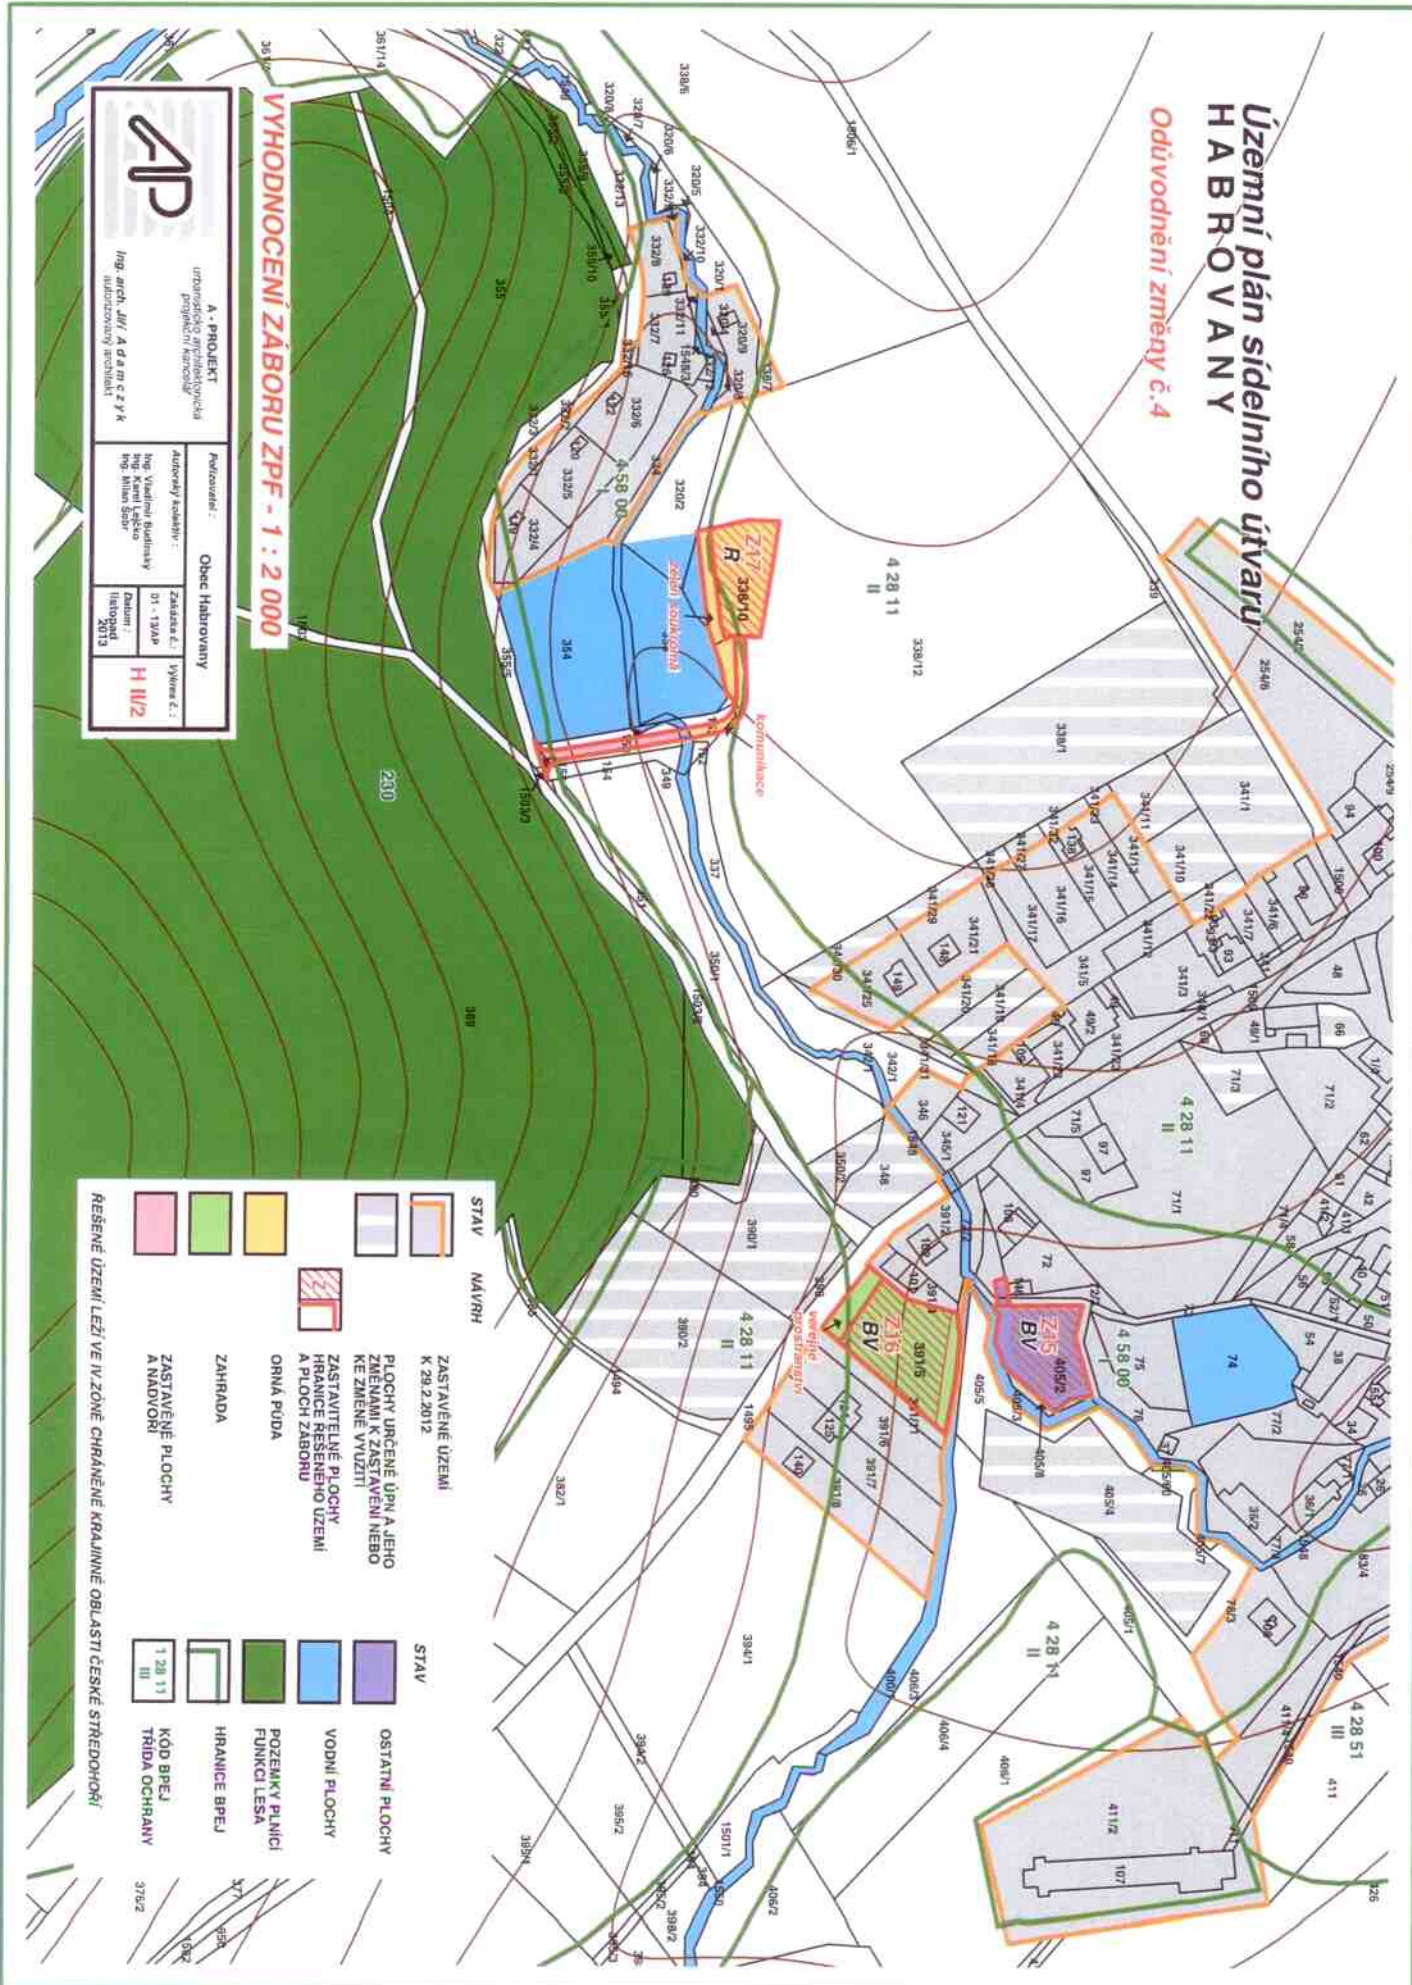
Územní plán sídelního útvaru
HABROVANY
Odůvodnění změny č.4

VYHODNOCENÍ ZÁBORU ZPF - 1 : 2 000

A - PROJEKT
urbanisticko architektonická projekční kancelář
Ing. arch. Jiří Adamczyk
autorizovaný architekt

Pořizovatel : Obec Habrovany
Autorský kolektiv : Ing. Vladimír Budinský, Ing. Karel Lepšo, Ing. Milan Šobr
Zakázka č. : 01 - 13/AP
Datum : listopad 2013
Výkres č. : H II/2

4 28 11
II
4 58 00
I
4 28 51
III

Z17
R
338/10
zeleň soukromá
komunikace
Z15
BV
405/2
Z16
BV
391/5
veřejné prostranství

STAV NÁVRH
ZASTAVĚNÉ ÚZEMÍ K 29.2.2012
PLOCHY URČENÉ ÚPN A JEHO ZMĚNAMI K ZASTAVĚNÍ NEBO KE ZMĚNĚ VYUŽITÍ
ZASTAVITELNÉ PLOCHY HRANICE ŘEŠENÉHO ÚZEMÍ A PLOCH ZÁBORU
ORNÁ PŮDA
ZAHRADA
ZASTAVĚNÉ PLOCHY A NÁDVOŘÍ

STAV
OSTATNÍ PLOCHY
VODNÍ PLOCHY
POZEMKY PLNÍCÍ FUNKCI LESA
HRANICE BPEJ
1 28 11
III
KÓD BPEJ
TŘÍDA OCHRANY

ŘEŠENÉ ÚZEMÍ LEŽÍ VE IV.ZÓNĚ CHRÁNĚNÉ KRAJINNÉ OBLASTI ČESKÉ STŘEDOHOŘÍ

2545 2546 2549 338/1 338/12 339 341/1 341/10 341/11 341/13 341/14 341/15 341/16 341/17 341/21 341/25 341/29 341/30 341/5 341/3 341/2 341/22 341/23 341/24 341/26 341/27 341/20 341/19 341/18 341/31 342/1 346 345/1 348 350/1 350/2 337 349 354 355 355/5 356 359 363 1503/3 1503/4 1502 1493 1494 1495 230 320/1 320/2 320/4 320/5 320/6 320/7 320/8 320/9 320/10 332/1 332/3 332/4 332/5 332/6 332/7 332/8 332/9 332/10 332/11 332/12 332/13 334 338/5 361/14 361 406/1 406/2 406/3 406/4 405/1 405/3 405/4 405/5 405/6 405/7 390/1 390/2 391/1 391/2 391/3 391/4 391/6 391/7 391/8 392/1 394/1 394/2 395/2 395/4 398/2 400/1 1501/1 411 411/2 107 326 375/2 377 41 42 48 49/1 49/2 50 54 56 57 58 59 62 66 70 71/1 71/2 71/3 71/5 72 73 74 75 76 77/1 77/2 78/3 83/4 93 94 97 100 101 102 103 104 105 106 121 125 140 145 146 147 148 149 1500 1506 35/1 35/2 36/1 34 38 39 40